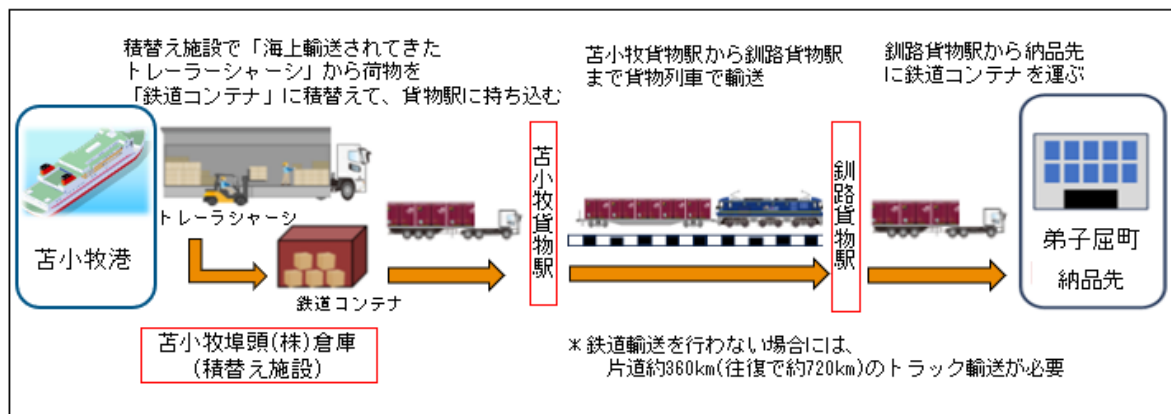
積替え施設で「海上輸送されてきたトレーラーシャーシ」から荷物を「鉄道コンテナ」に積替えて、貨物駅に持ち込む

苫小牧貨物駅から釧路貨物駅まで貨物列車で輸送

釧路貨物駅から納品先に鉄道コンテナを運ぶ

苫小牧港

トレーラシャーシ

鉄道コンテナ

苫小牧貨物駅

釧路貨物駅

弟子屈町

納品先

苫小牧埠頭(株)倉庫
(積替え施設)

＊鉄道輸送を行わない場合には、
片道約360km(往復で約720km)のトラック輸送が必要